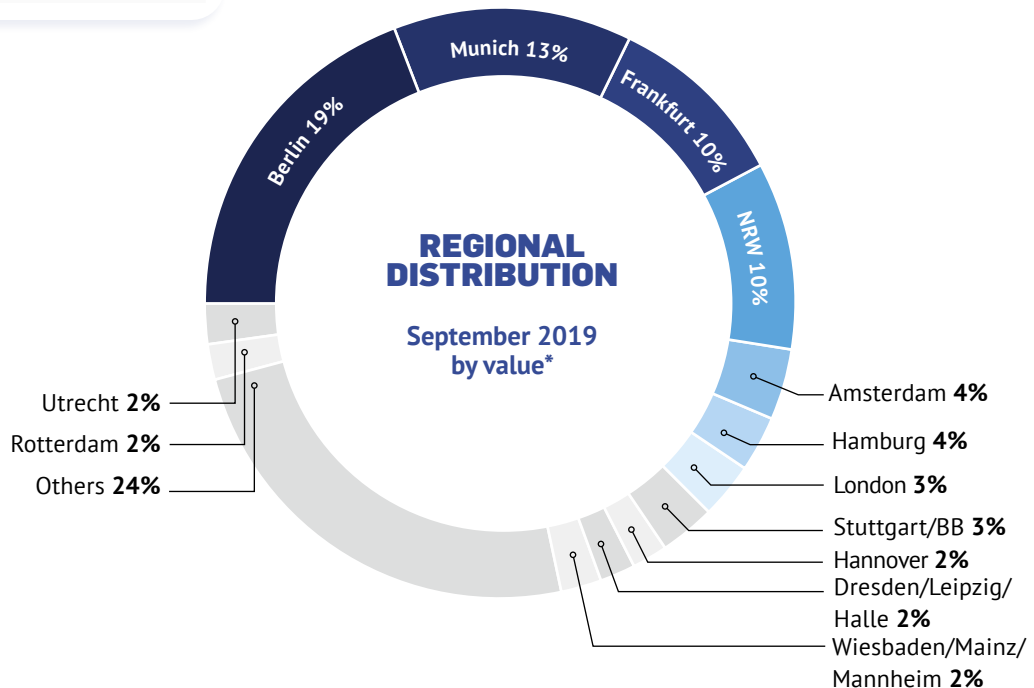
REGIONAL DISTRIBUTION

September 2019 by value*

Munich 13%

Frankfurt 10%

NRW 10%

Berlin 19%

Amsterdam **4%**

Hamburg **4%**

London **3%**

Stuttgart/BB **3%**

Hannover **2%**

Dresden/Leipzig/ Halle **2%**

Wiesbaden/Mainz/ Mannheim **2%**

Utrecht **2%**

Rotterdam **2%**

Others **24%**